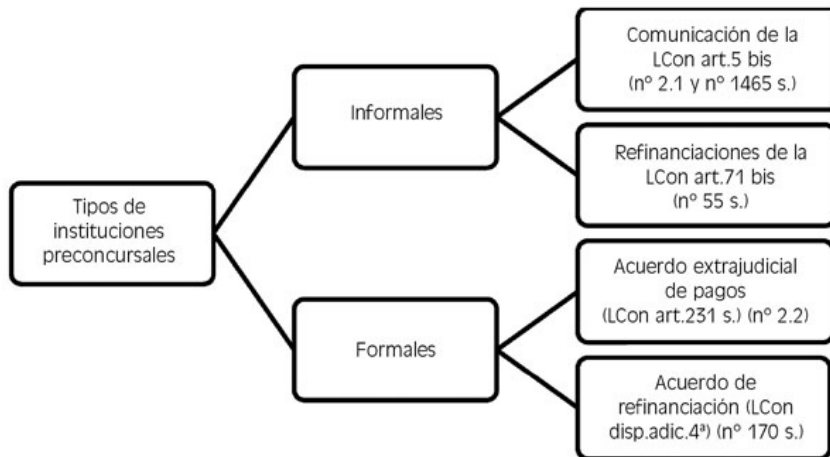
Tipos de instituciones preconcursales

Informales

Comunicación de la LCon art.5 bis (nº 2.1 y nº 1465 s.)

Refinanciaciones de la LCon art.71 bis (nº 55 s.)

Formales

Acuerdo extrajudicial de pagos (LCon art.231 s.) (nº 2.2)

Acuerdo de refinanciación (LCon disp.adic.4ª) (nº 170 s.)